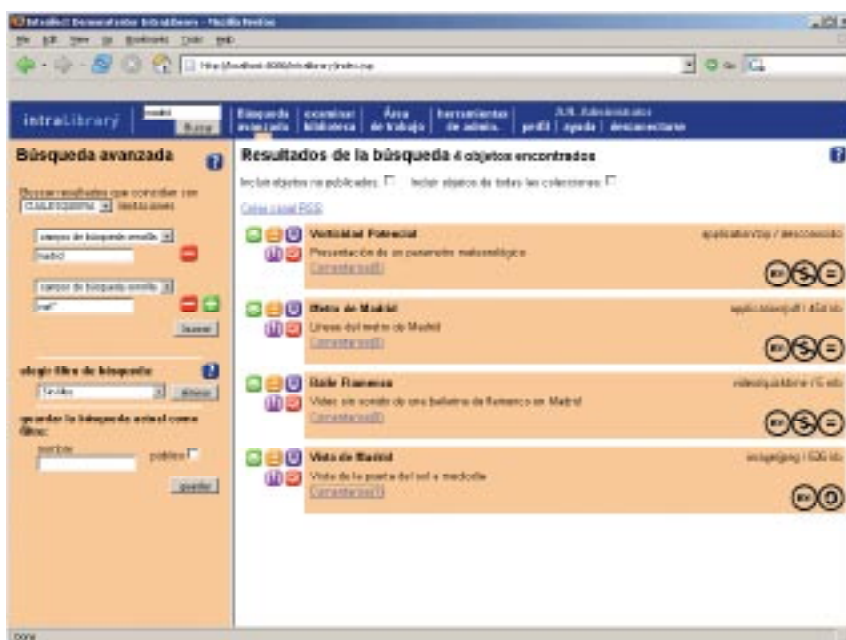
Intrallect Demonstrator IntraLibrary - Mozilla Firefox

File Edit View Go Bookmarks Tools Help

http://localhost:8080/intralibrary/index.jsp

intraLibrary
madrid
Buscar

Búsqueda avanzada | examinar biblioteca | Área de trabajo | herramientas de admin. | J.R. Administrador perfil | ayuda | desconectarse

Búsqueda avanzada

Buscar resultados que coincidan con CUALQUIERA de las condiciones

campos de búsqueda sencilla
madrid

campos de búsqueda sencilla
me*

buscar

elegir filtro de búsqueda
Sevilla
eliminar

guardar la búsqueda actual como filtro:
nombre
público
guardar

Resultados de la búsqueda 4 objetos encontrados

Incluir objetos no publicados: Incluir objetos de todas las colecciones:

Crear canal RSS

Vorticidad Potencial
Presentación de un parámetro meteorológico
Comentarios(0)
application/zip / desconocido

Metro de Madrid
Líneas del metro de Madrid
Comentarios(0)
application/pdf / 45 kb

Baile Flamenco
Video sin sonido de una bailarina de flamenco en Madrid
Comentarios(0)
video/quicktime / 5 mb

Vista de Madrid
Vista de la puerta del sol a mediodía
Comentarios(1)
image/jpeg / 536 kb

Done